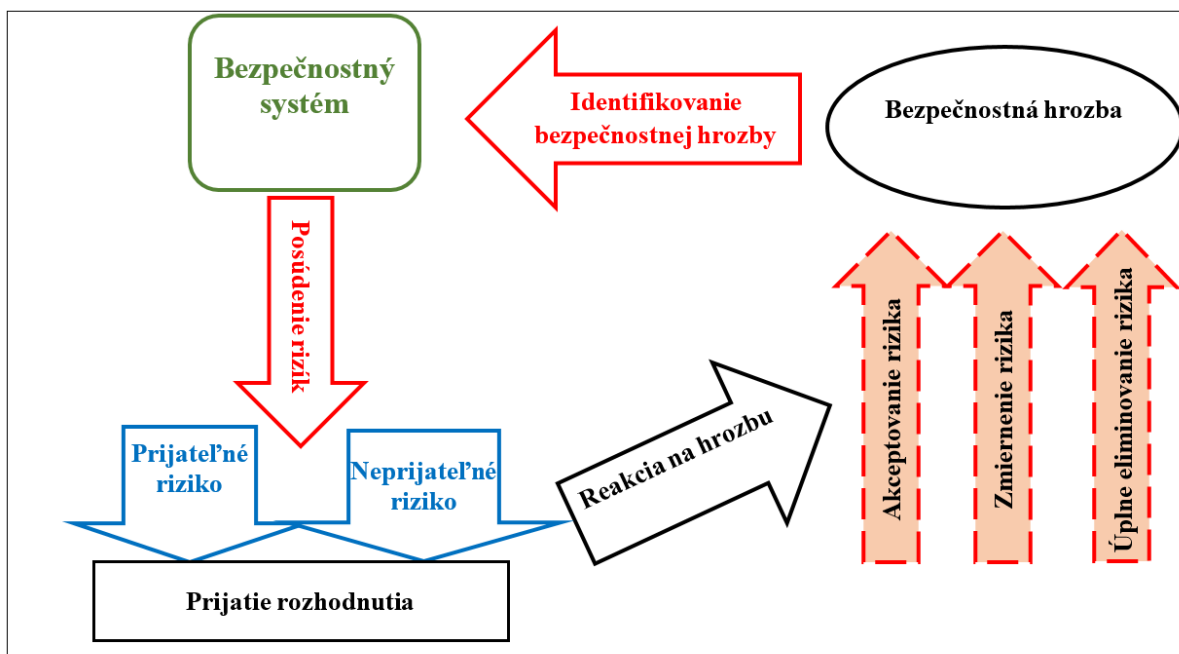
Bezpečnostný systém

Identifikovanie bezpečnostnej hrozby

Bezpečnostná hrozba

Posúdenie rizík

Akceptovanie rizika

Zmiernenie rizika

Úplne eliminovanie rizika

Prijateľné riziko

Neprijateľné riziko

Reakcia na hrozbu

Prijatie rozhodnutia